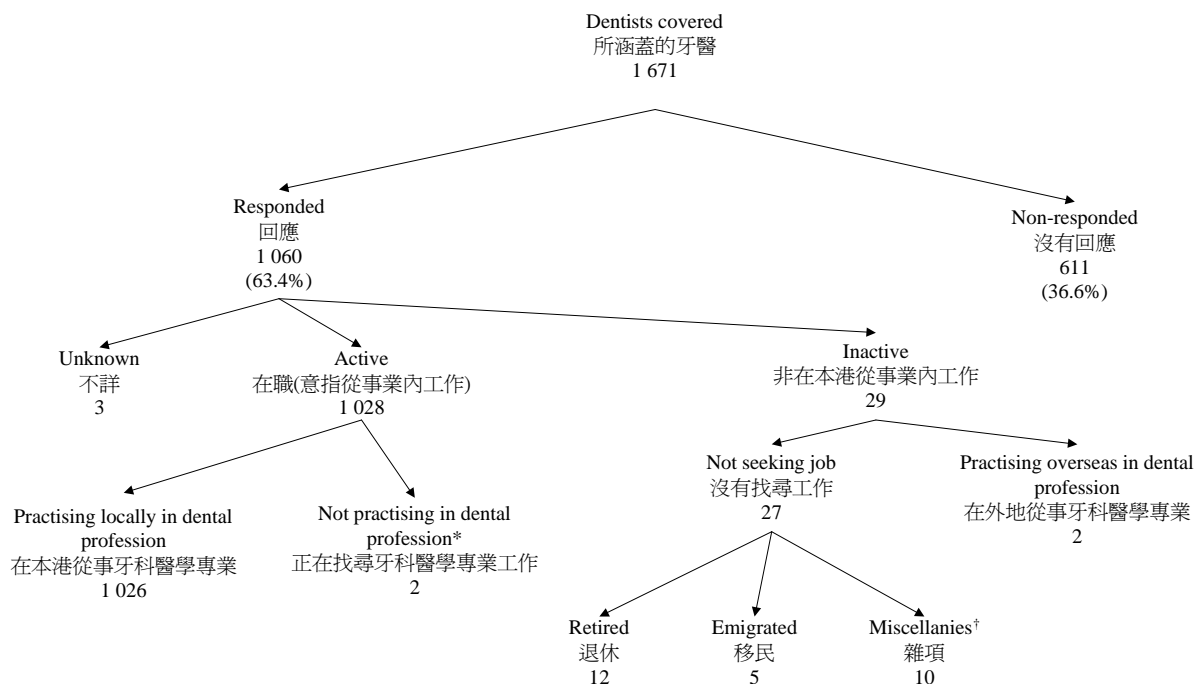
Dentists covered
所涵蓋的牙醫
1 671

Responded
回應
1 060
(63.4%)

Non-responded
沒有回應
611
(36.6%)

Unknown
不詳
3

Active
在職(意指從事業內工作)
1 028

Inactive
非在本港從事業內工作
29

Practising locally in dental profession
在本港從事牙科醫學專業
1 026

Not practising in dental profession*
正在找尋牙科醫學專業工作
2

Not seeking job
沒有找尋工作
27

Practising overseas in dental profession
在外地從事牙科醫學專業
2

Retired
退休
12

Emigrated
移民
5

Miscellanies$^{\dagger}$
雜項
10